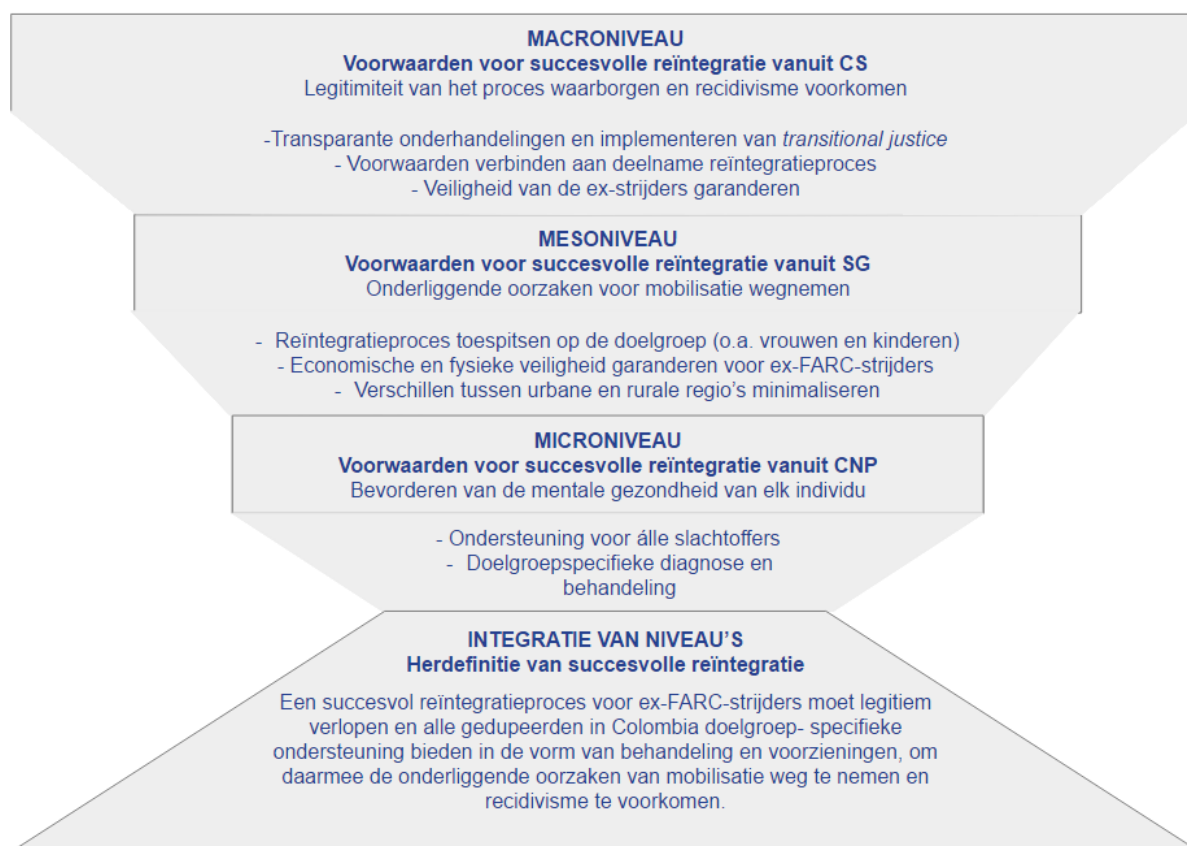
MACRONIVEAU
Voorwaarden voor succesvolle reïntegratie vanuit CS
Legitimiteit van het proces waarborgen en recidivisme voorkomen

-Transparante onderhandelingen en implementeren van *transitional justice*
- Voorwaarden verbinden aan deelname reïntegratieproces
- Veiligheid van de ex-strijders garanderen

MESONIVEAU
Voorwaarden voor succesvolle reïntegratie vanuit SG
Onderliggende oorzaken voor mobilisatie wegnemen

- Reïntegratieproces toespitsen op de doelgroep (o.a. vrouwen en kinderen)
- Economische en fysieke veiligheid garanderen voor ex-FARC-strijders
- Verschillen tussen urbane en rurale regio's minimaliseren

MICRONIVEAU
Voorwaarden voor succesvolle reïntegratie vanuit CNP
Bevorderen van de mentale gezondheid van elk individu

- Ondersteuning voor álle slachtoffers
- Doelgroepspecifieke diagnose en behandeling

INTEGRATIE VAN NIVEAU'S
Herdefinitie van succesvolle reïntegratie

Een succesvol reïntegratieproces voor ex-FARC-strijders moet legitiem verlopen en alle gedupeerden in Colombia doelgroep- specifieke ondersteuning bieden in de vorm van behandeling en voorzieningen, om daarmee de onderliggende oorzaken van mobilisatie weg te nemen en recidivisme te voorkomen.